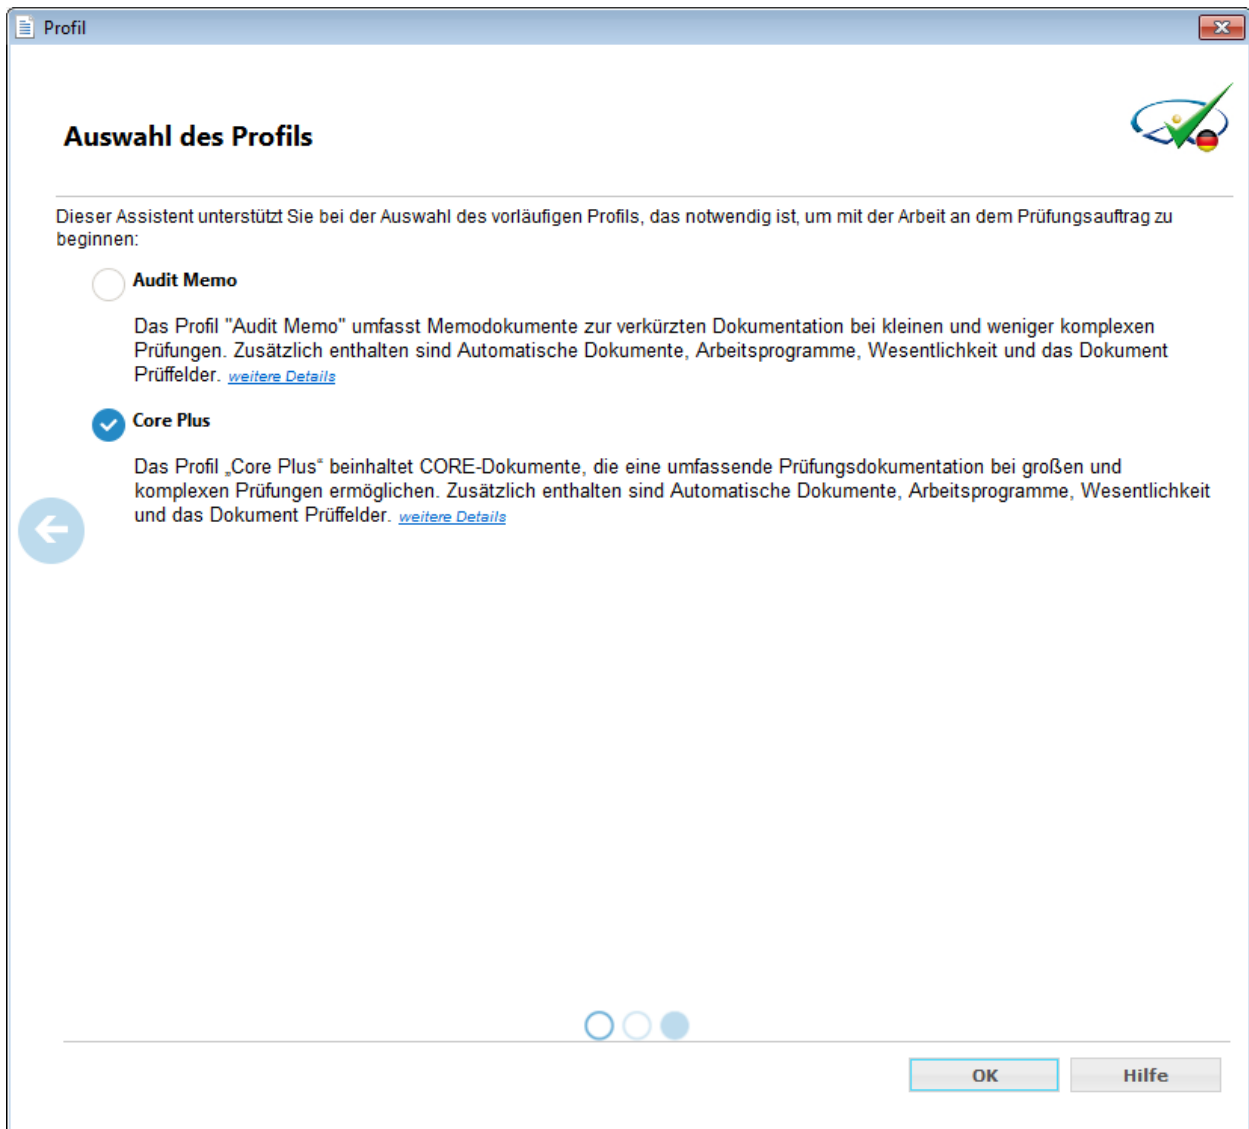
Profil

Auswahl des Profils

Dieser Assistent unterstützt Sie bei der Auswahl des vorläufigen Profils, das notwendig ist, um mit der Arbeit an dem Prüfungsauftrag zu beginnen:

Audit Memo

Das Profil "Audit Memo" umfasst Memodokumente zur verkürzten Dokumentation bei kleinen und weniger komplexen Prüfungen. Zusätzlich enthalten sind Automatische Dokumente, Arbeitsprogramme, Wesentlichkeit und das Dokument Prüffelder. weitere Details

Core Plus

Das Profil „Core Plus“ beinhaltet CORE-Dokumente, die eine umfassende Prüfungsdokumentation bei großen und komplexen Prüfungen ermöglichen. Zusätzlich enthalten sind Automatische Dokumente, Arbeitsprogramme, Wesentlichkeit und das Dokument Prüffelder. weitere Details

OK

Hilfe